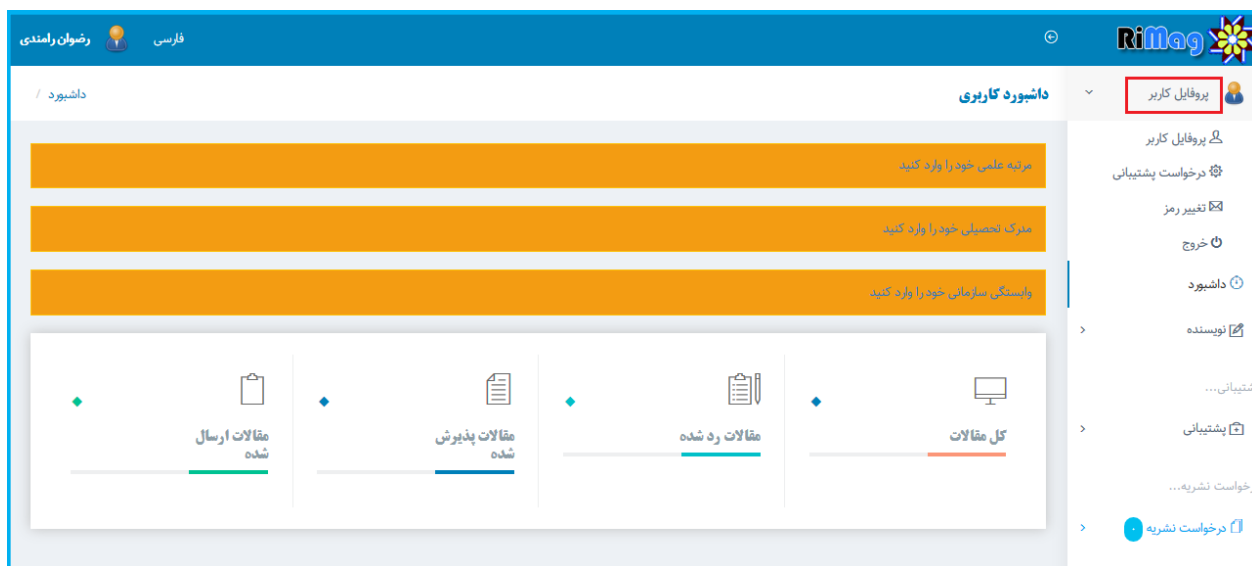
RiMag

رضوان رامندی فارسی

پروفایل کاربر

پروفایل کاربر
درخواست پشتیبانی
تغییر رمز
خروج

داشبورد

نویسنده

پشتیبانی...

پشتیبانی

درخواست نشریه...

درخواست نشریه ۰

داشبورد کاربری

داشبورد /

مرتبه علمی خود را وارد کنید

مدرک تحصیلی خود را وارد کنید

وابستگی سازمانی خود را وارد کنید

کل مقالات

مقالات رد شده

مقالات پذیرش شده

مقالات ارسال شده